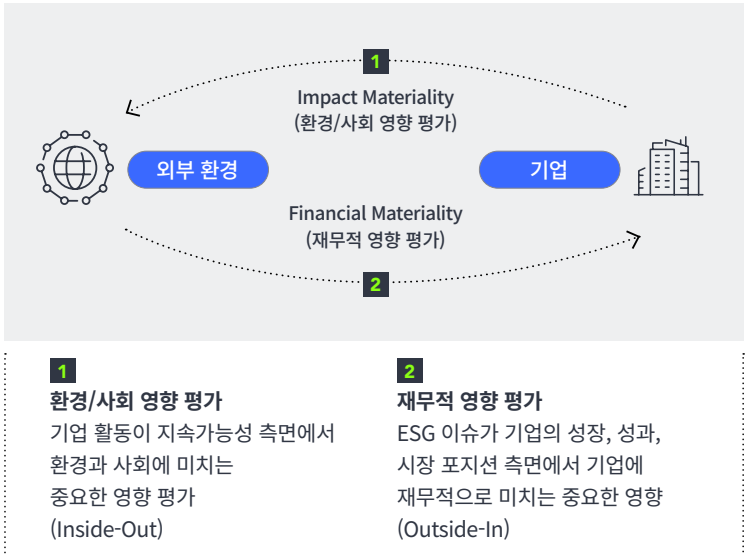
1

Impact Materiality
(환경/사회 영향 평가)

외부 환경

기업

Financial Materiality
(재무적 영향 평가)

2

1
환경/사회 영향 평가
기업 활동이 지속가능성 측면에서 환경과 사회에 미치는 중요한 영향 평가 (Inside-Out)

2
재무적 영향 평가
ESG 이슈가 기업의 성장, 성과, 시장 포지션 측면에서 기업에 재무적으로 미치는 중요한 영향 (Outside-In)